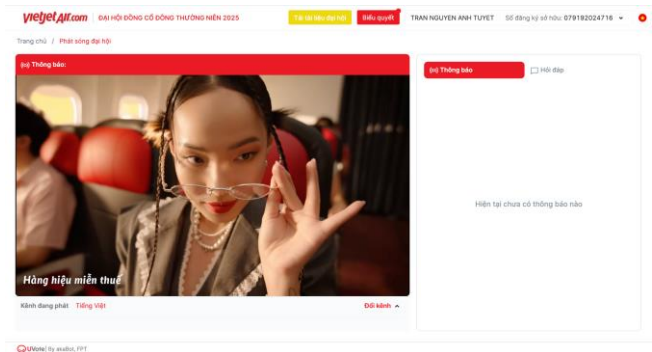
vietjetAir.com | ĐẠI HỘI ĐỒNG CỔ ĐÔNG THƯỜNG NIÊN 2025

Tài liệu đại hội | Biểu quyết

TRAN NGUYEN ANH TUYET | Số đăng ký sở hữu: 079182024716

Trang chủ / Phát sóng đại hội

(o) Thông báo:

Hàng hiệu miễn thuế

Kênh đang phát Tiếng Việt

Đổi kênh

(o) Thông báo

Hỏi đáp

Hiện tại chưa có thông báo nào

UVote! By akaBot, FPT